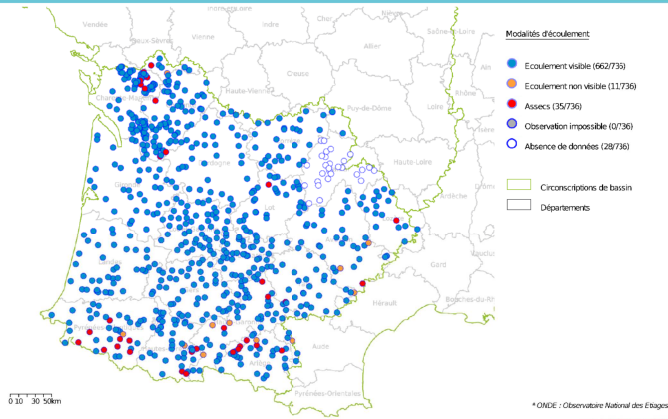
Vendée
Indre-et-Loire
Indre
Cher
Nièvre
Saône-et-Loire
Deux-Sèvres
Vienne
Allier
Creuse
Charente-Maritime
Haute-Vienne
Puy-de-Dôme
Loire
Haute-Loire
Gironde
Lot
Ardèche
Drôme
Gard
Vaucluse
Hérault
Bouches-du-Rhône
Pyrénées-Atlantiques
Aude
Ariège
Pyrénées-Orientales

Modalités d'écoulement
Ecoulement visible (662/735)
Ecoulement non visible (11/736)
Assecs (35/736)
Observation impossible (0/736)
Absence de données (28/736)

Circonscriptions de bassin
Départements

0 10 30 50km

* ONDE : Observatoire National des Etiages